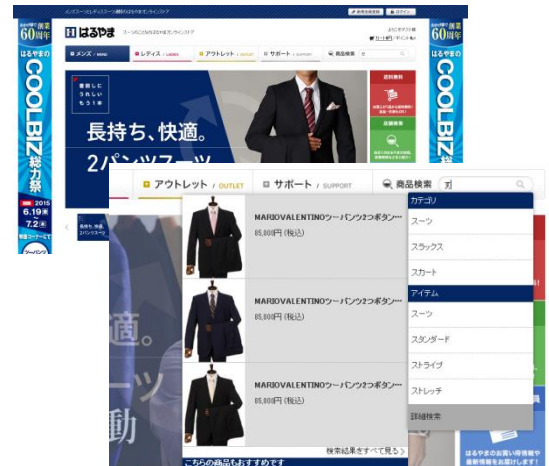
はるやま

60周年

はるやまの COOLBIZ 総力祭

2015 6.19 ～ 7.2

メンズ / MENS

レディス / LADIES

アウトレット / OUTLET

サポート / SUPPORT

商品検索

長持ち、快適。

2パンツスーツ

送料無料

アウトレット / OUTLET

サポート / SUPPORT

商品検索

ス

MARIOVALENTINOツーパンツ2つボタン…

85,800円 (税込)

MARIOVALENTINOツーパンツ2つボタン…

85,800円 (税込)

MARIOVALENTINOツーパンツ2つボタン…

85,800円 (税込)

検索結果をすべて見る

こちらの商品もおすすめです

カテゴリ

スーツ

スラックス

スカート

アイテム

スーツ

スタンダード

ストライプ

ストレッチ

詳細検索

適。

ーツ

動

はるやまの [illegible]